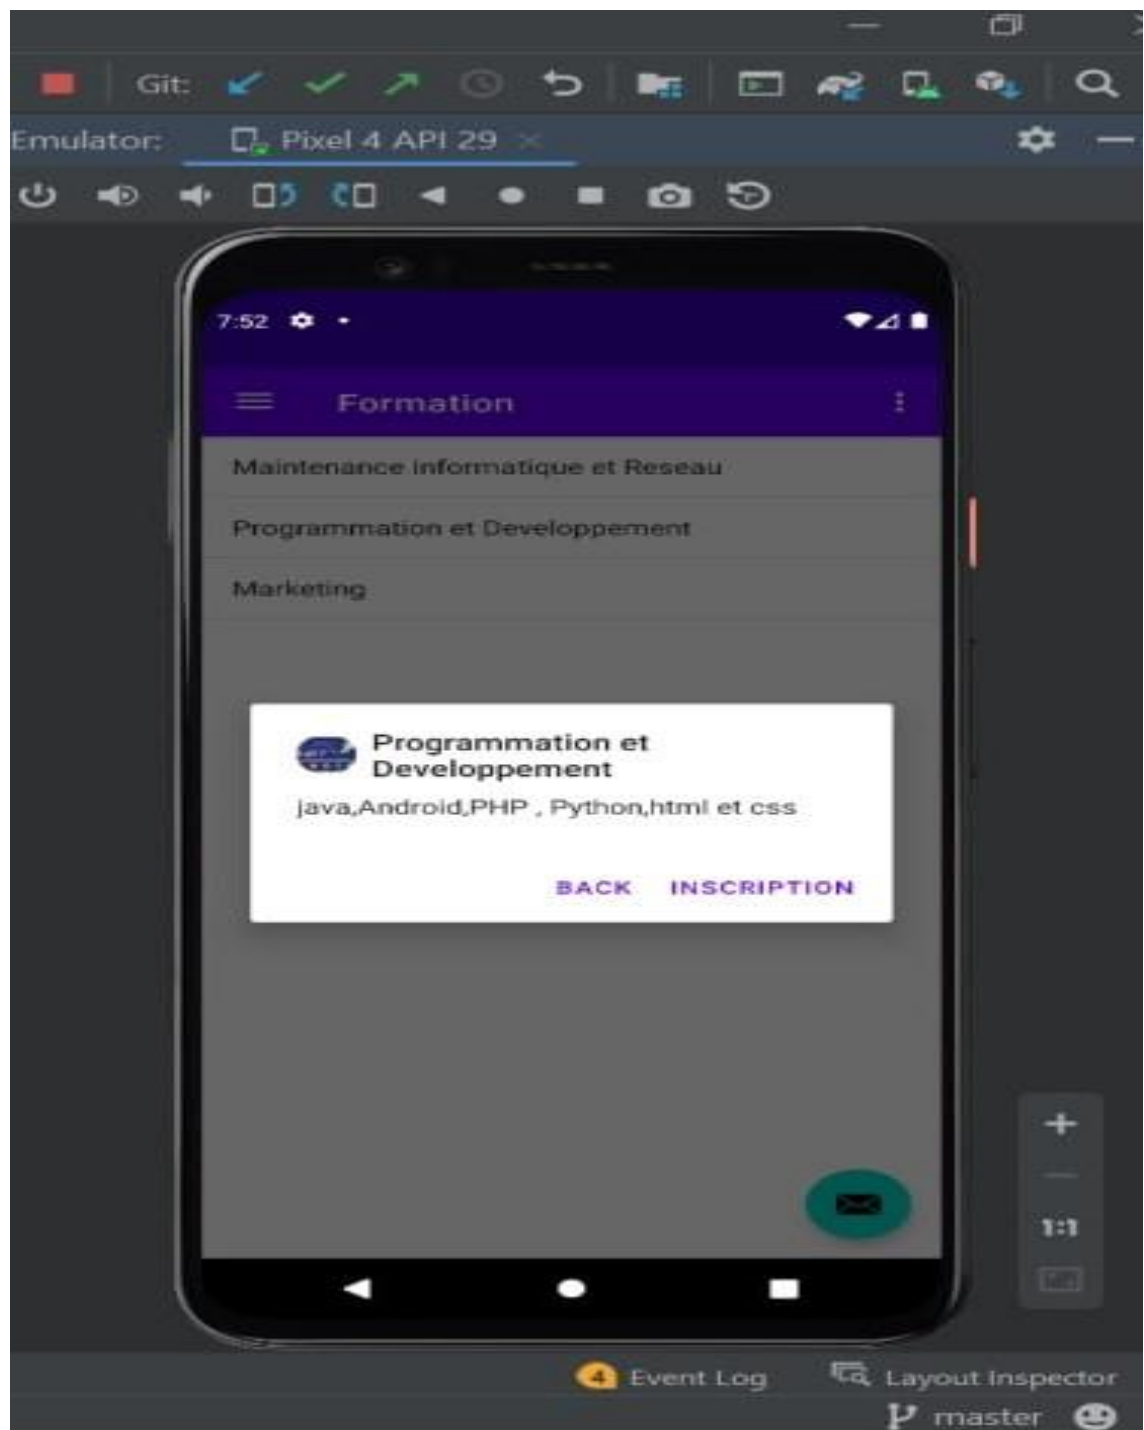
Git:

Emulator: Pixel 4 API 29

7:52

Formation

Maintenance informatique et Reseau

Programmation et Developpement

Marketing

Programmation et Developpement

java,Android,PHP , Python,html et css

BACK INSCRIPTION

+

1:1

4 Event Log

Layout Inspector

master